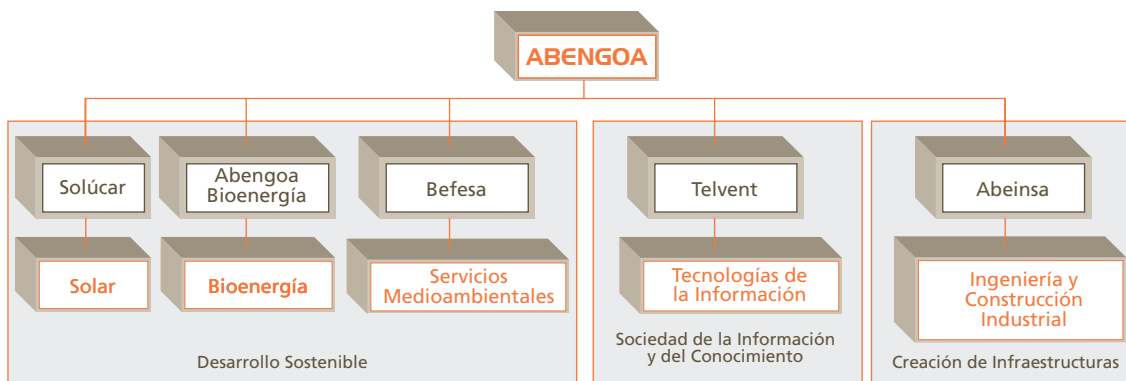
ABENGOA

Solúcar

Solar

Abengoa Bioenergía

Bioenergía

Befesa

Servicios Medioambientales

Desarrollo Sostenible

Telvent

Tecnologías de la Información

Sociedad de la Información y del Conocimiento

Abeinsa

Ingeniería y Construcción Industrial

Creación de Infraestructuras